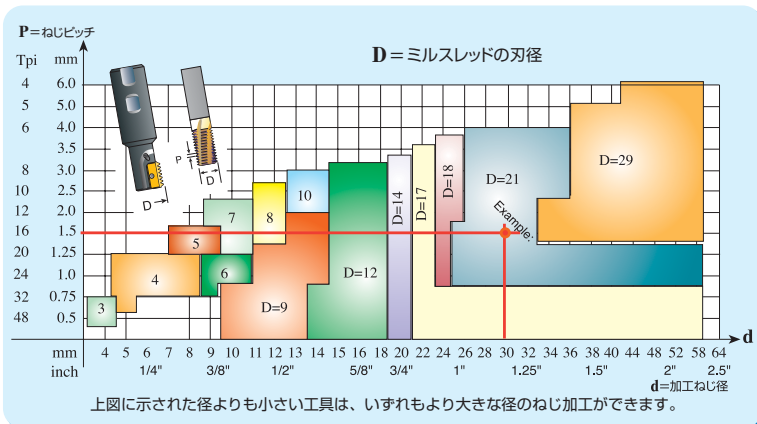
P＝ねじピッチ

D＝ミルスレッドの刃径

| Tpi | mm |
|---|---|
| 4 | 6.0 |
| 5 | 5.0 |
| 6 | 4.0 |
|  | 3.5 |
| 8 | 3.0 |
| 10 | 2.5 |
| 12 | 2.0 |
| 16 | 1.5 |
| 20 | 1.25 |
| 24 | 1.0 |
| 32 | 0.75 |
| 48 | 0.5 |

P

D

D

3
4
5
6
7
8
10
D=9
D=12
D=14
D=17
D=18
D=21
D=29
Example

d

mm 4 5 6 7 8 9 10 11 12 13 14 15 16 18 20 22 24 26 28 30 32 34 36 38 40 44 48 52 58 64

inch 1/4" 3/8" 1/2" 5/8" 3/4" 1" 1.25" 1.5" 2" 2.5"

d=加工ねじ径

上図に示された径よりも小さい工具は、いずれもより大きな径のねじ加工ができます。